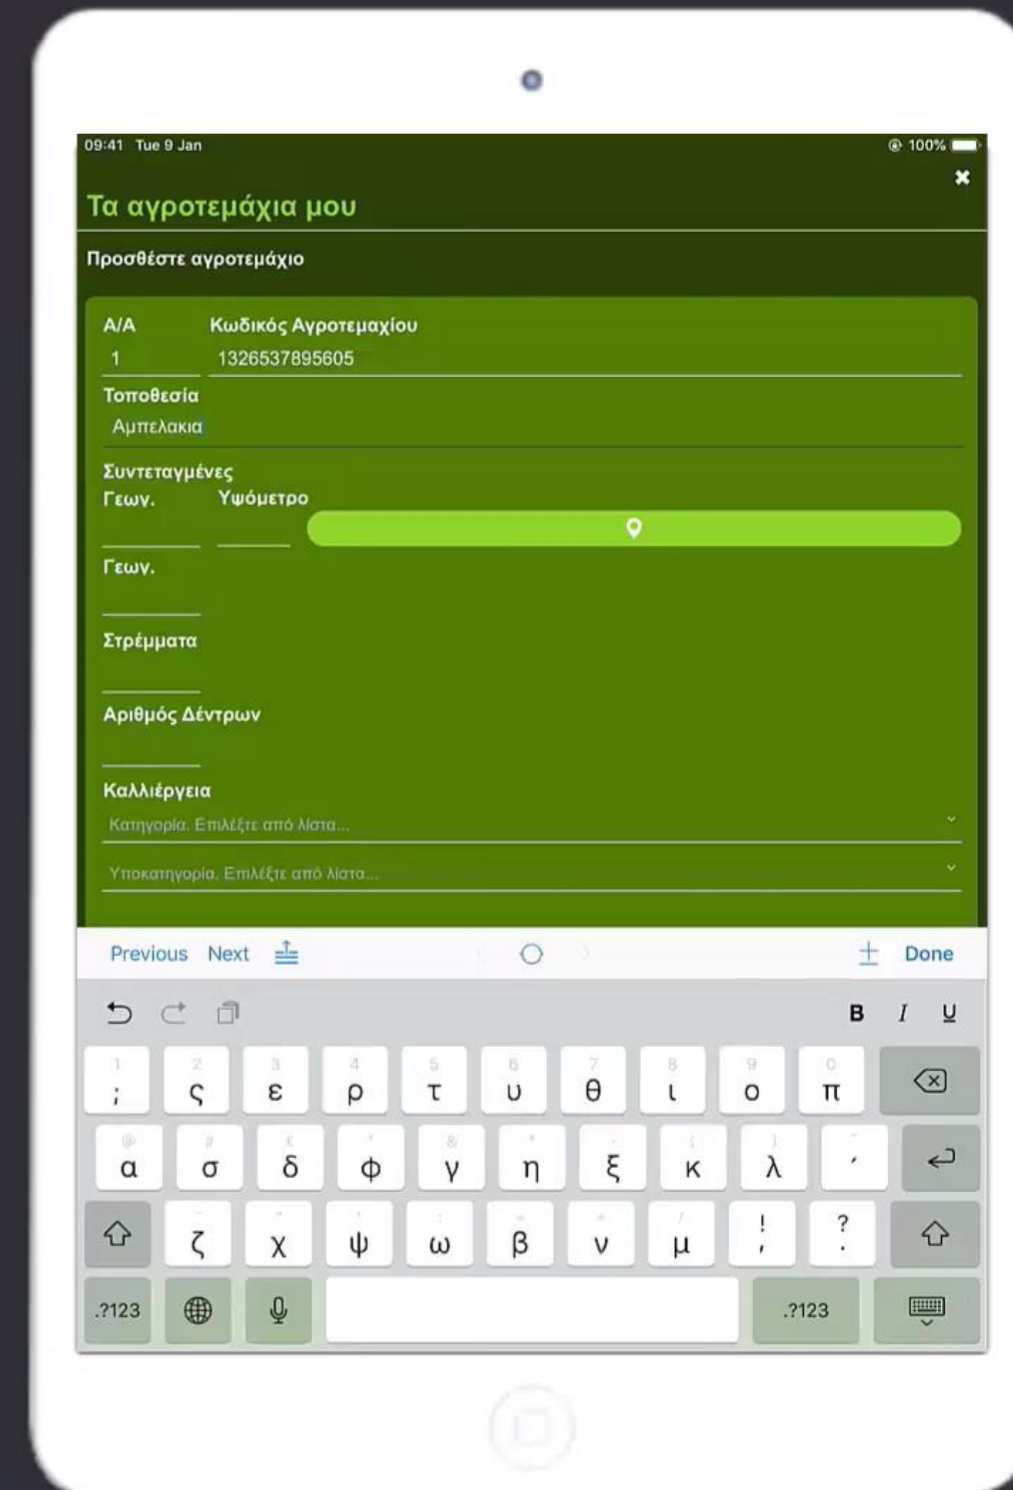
09:41 Tue 9 Jan

100%

×

Τα αγροτεμάχια μου

Προσθέστε αγροτεμάχιο

Α/Α

1

Κωδικός Αγροτεμαχίου

1326537895605

Τοποθεσία

Αμπελακια

Συντεταγμένες

Γεωγ.

Υψόμετρο

Γεωγ.

Στρέμματα

Αριθμός Δέντρων

Καλλιέργεια

Κατηγορία. Επιλέξτε από λίστα...

Υποκατηγορία. Επιλέξτε από λίστα...

Previous Next

Done

B I U

1 ; 2 ς 3 ε 4 ρ 5 τ 6 υ 7 θ 8 ι 9 ο 0 π

α σ δ φ γ η ξ κ λ ΄

ζ χ ψ ω β ν μ ! , ? .

.?123

.?123